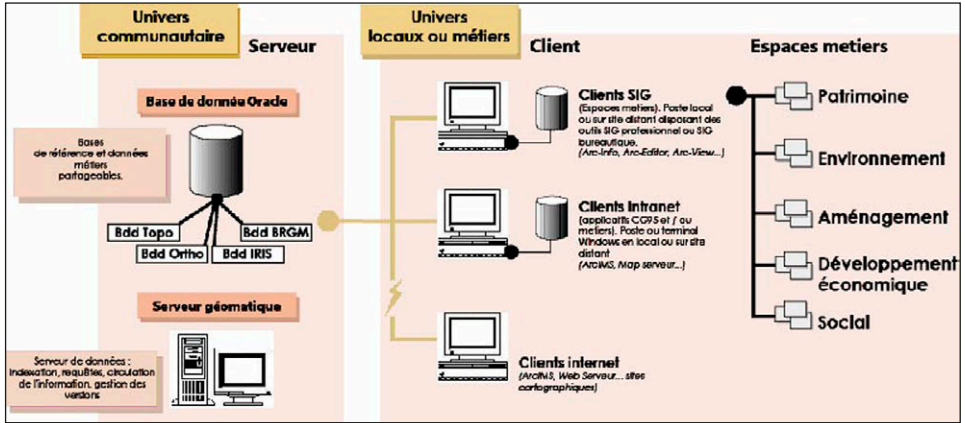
Univers communautaire

Serveur

Base de donnée Oracle

Bases de référence et données métiers partageables.

Bdd Topo

Bdd BRGM

Bdd Ortho

Bdd IRIS

Serveur géomatique

Serveur de données : indexation, requêtes, circulation de l'information, gestion des versions

Univers locaux ou métiers

Client

Clients SIG

(Espaces metiers). Poste local ou sur site distant disposant des outils SIG professionnel ou SIG bureautique.
(Arc-Info, Arc-Editor, Arc-View...)

Clients Intranet

(applicatifs CG95 et / ou metiers). Poste ou terminal Windows en local ou sur site distant
(ArcIMS, Map serveur...)

Clients internet

(ArcIMS, Web Serveur... sites cartographiques)

Espaces metiers

Patrimoine

Environnement

Aménagement

Développement économique

Social